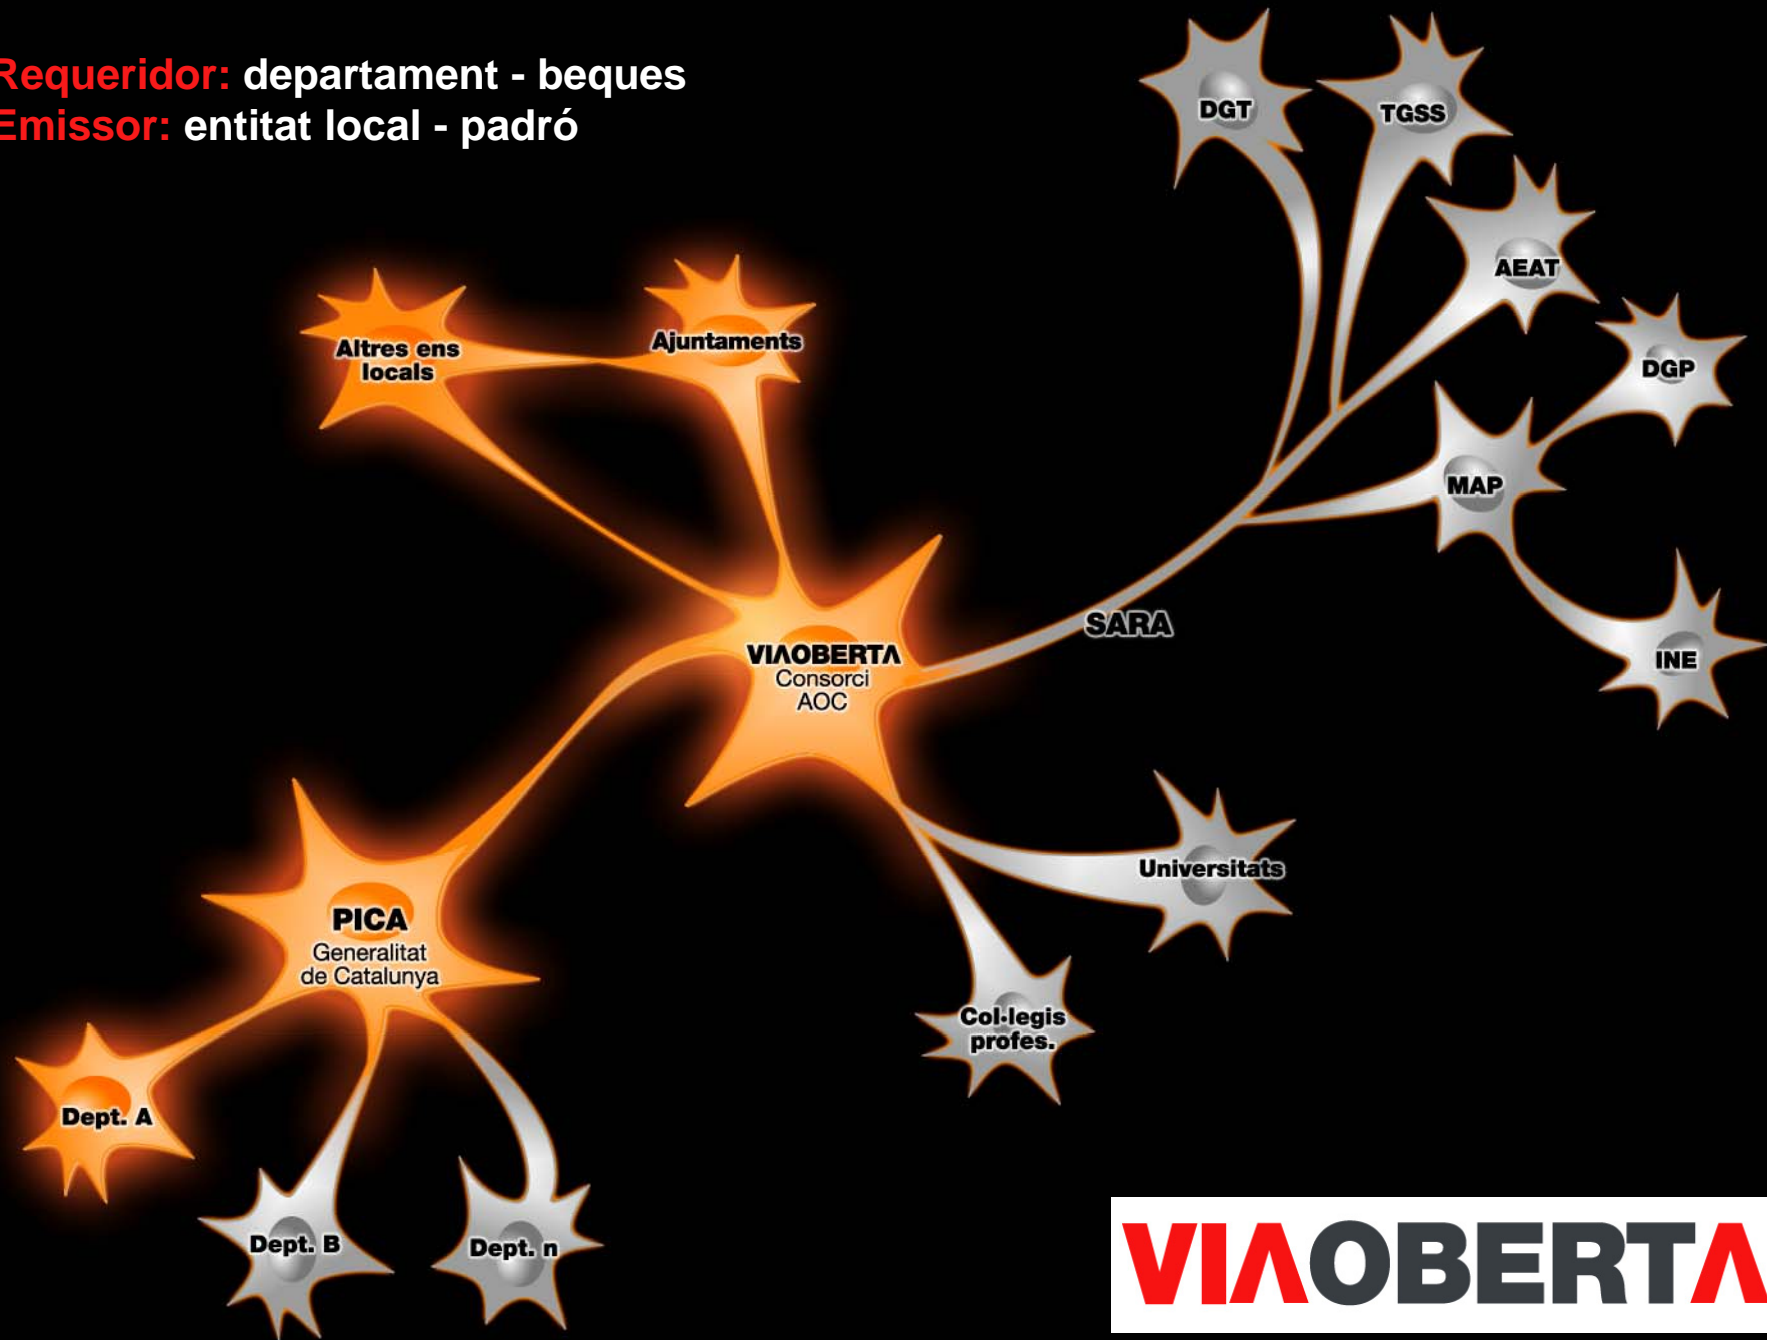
Requeridor: departament - beques
Emissor: entitat local - padró

DGT
TGSS
AEAT
DGP
MAP
INE
Altres ens locals
Ajuntaments
SARA
VIΛOBERTΛ
Consorci AOC
Universitats
Col·legis profes.
PICA
Generalitat de Catalunya
Dept. A
Dept. B
Dept. n

VIΛOBERTΛ